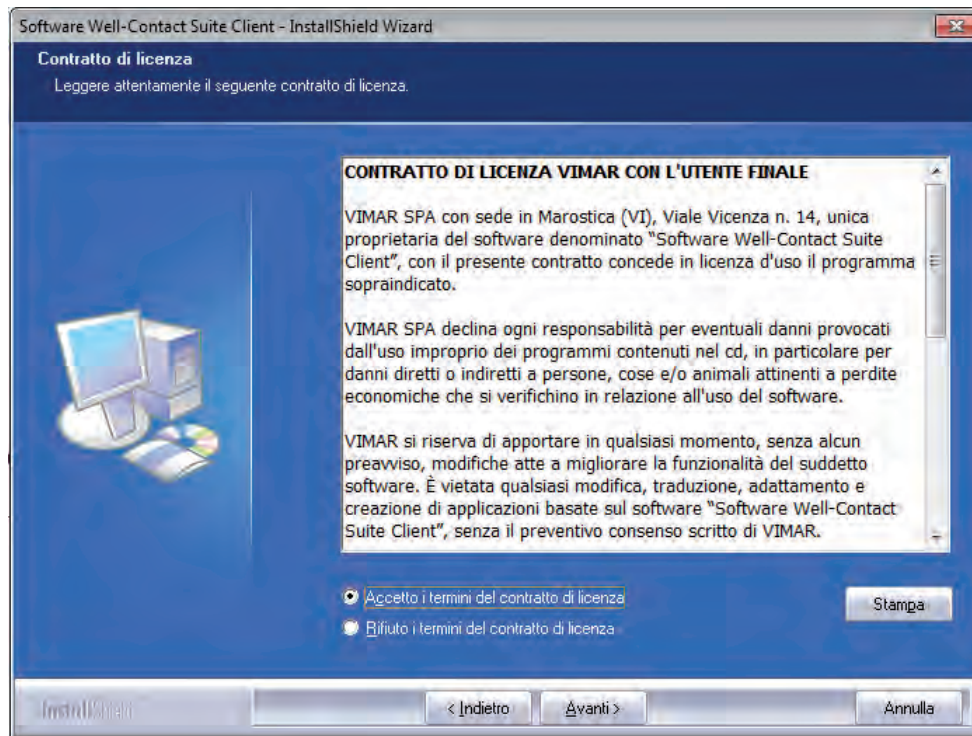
Software Well-Contact Suite Client - InstallShield Wizard

Contratto di licenza

Leggere attentamente il seguente contratto di licenza.

CONTRATTO DI LICENZA VIMAR CON L'UTENTE FINALE

VIMAR SPA con sede in Marostica (VI), Viale Vicenza n. 14, unica proprietaria del software denominato "Software Well-Contact Suite Client", con il presente contratto concede in licenza d'uso il programma sopraindicato.

VIMAR SPA declina ogni responsabilità per eventuali danni provocati dall'uso improprio dei programmi contenuti nel cd, in particolare per danni diretti o indiretti a persone, cose e/o animali attinenti a perdite economiche che si verifichino in relazione all'uso del software.

VIMAR si riserva di apportare in qualsiasi momento, senza alcun preavviso, modifiche atte a migliorare la funzionalità del suddetto software. È vietata qualsiasi modifica, traduzione, adattamento e creazione di applicazioni basate sul software "Software Well-Contact Suite Client", senza il preventivo consenso scritto di VIMAR.

Accetto i termini del contratto di licenza

Rifiuto i termini del contratto di licenza

Stampa

InstallShield

< Indietro

Avanti >

Annulla